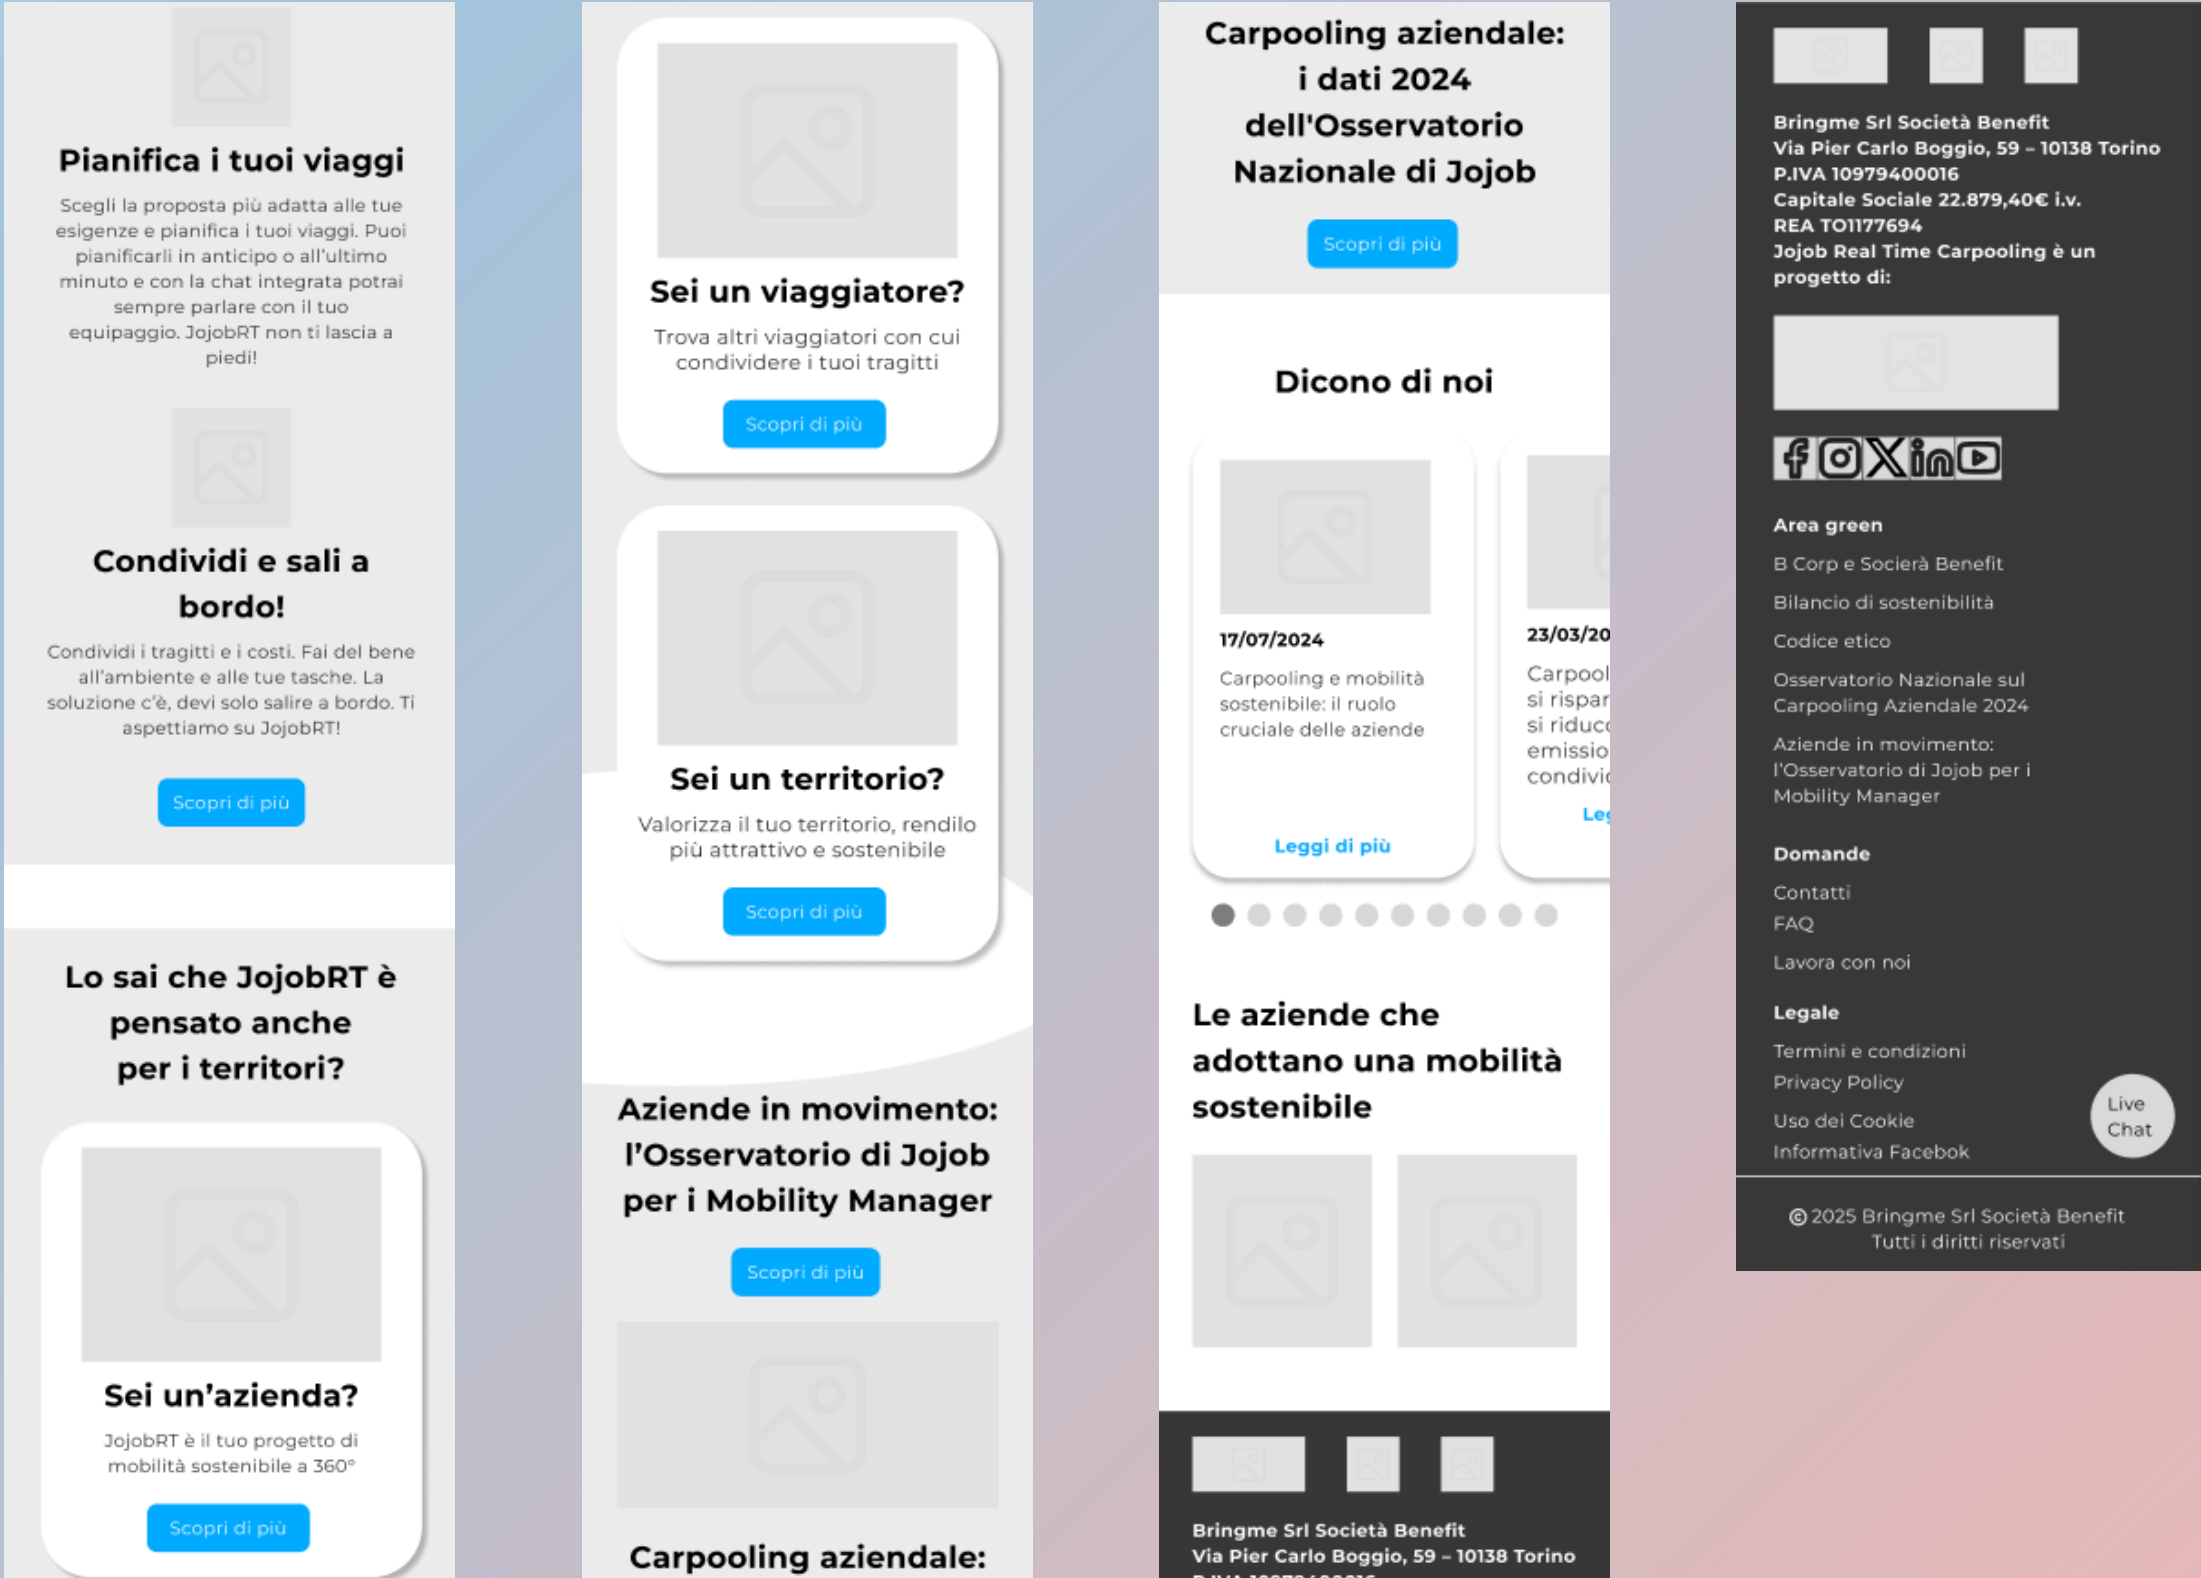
Pianifica i tuoi viaggi

Scegli la proposta più adatta alle tue esigenze e pianifica i tuoi viaggi. Puoi pianificarli in anticipo o all'ultimo minuto e con la chat integrata potrai sempre parlare con il tuo equipaggio. JojobRT non ti lascia a piedi!

Condividi e sali a bordo!

Condividi i tragitti e i costi. Fai del bene all'ambiente e alle tue tasche. La soluzione c'è, devi solo salire a bordo. Ti aspettiamo su JojobRT!

Scopri di più

Lo sai che JojobRT è pensato anche per i territori?

Sei un'azienda?

JojobRT è il tuo progetto di mobilità sostenibile a 360°

Scopri di più

Sei un viaggiatore?

Trova altri viaggiatori con cui condividere i tuoi tragitti

Scopri di più

Sei un territorio?

Valorizza il tuo territorio, rendilo più attrattivo e sostenibile

Scopri di più

Aziende in movimento: l'Osservatorio di Jojob per i Mobility Manager

Scopri di più

Carpooling aziendale:

Carpooling aziendale: i dati 2024 dell'Osservatorio Nazionale di Jojob

Scopri di più

Dicono di noi

17/07/2024

Carpooling e mobilità sostenibile: il ruolo cruciale delle aziende

Leggi di più

23/03/20

Carpool
si rispar
si riduc
emissio
condivi

Le

Le aziende che adottano una mobilità sostenibile

Bringme Srl Società Benefit
Via Pier Carlo Boggio, 59 – 10138 Torino
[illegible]

Bringme Srl Società Benefit
Via Pier Carlo Boggio, 59 – 10138 Torino
P.IVA 10979400016
Capitale Sociale 22.879,40€ i.v.
REA TO1177694
Jojob Real Time Carpooling è un progetto di:

Area green
B Corp e Società Benefit
Bilancio di sostenibilità
Codice etico
Osservatorio Nazionale sul Carpooling Aziendale 2024
Aziende in movimento: l'Osservatorio di Jojob per i Mobility Manager

Domande
Contatti
FAQ
Lavora con noi

Legale
Termini e condizioni
Privacy Policy
Uso dei Cookie
Informativa Facebook

Live Chat

© 2025 Bringme Srl Società Benefit
Tutti i diritti riservati